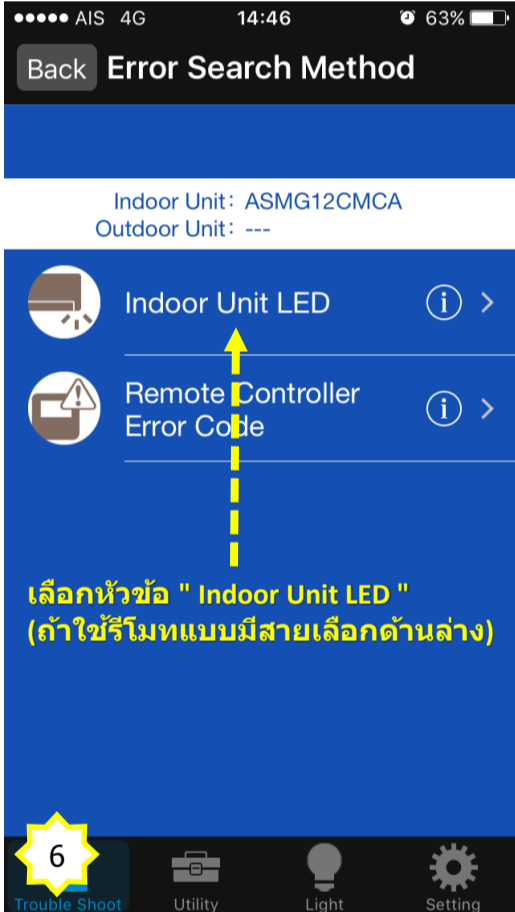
●●●●● AIS 4G 14:46 63%

Back Error Search Method

Indoor Unit: ASMG12CMCA
Outdoor Unit: ---

Indoor Unit LED

Remote Controller Error Code

เลือกหัวข้อ " Indoor Unit LED "
(ถ้าใช้รีโมทแบบมีสายเลือกด้านล่าง)

6

Trouble Shoot Utility Light Setting